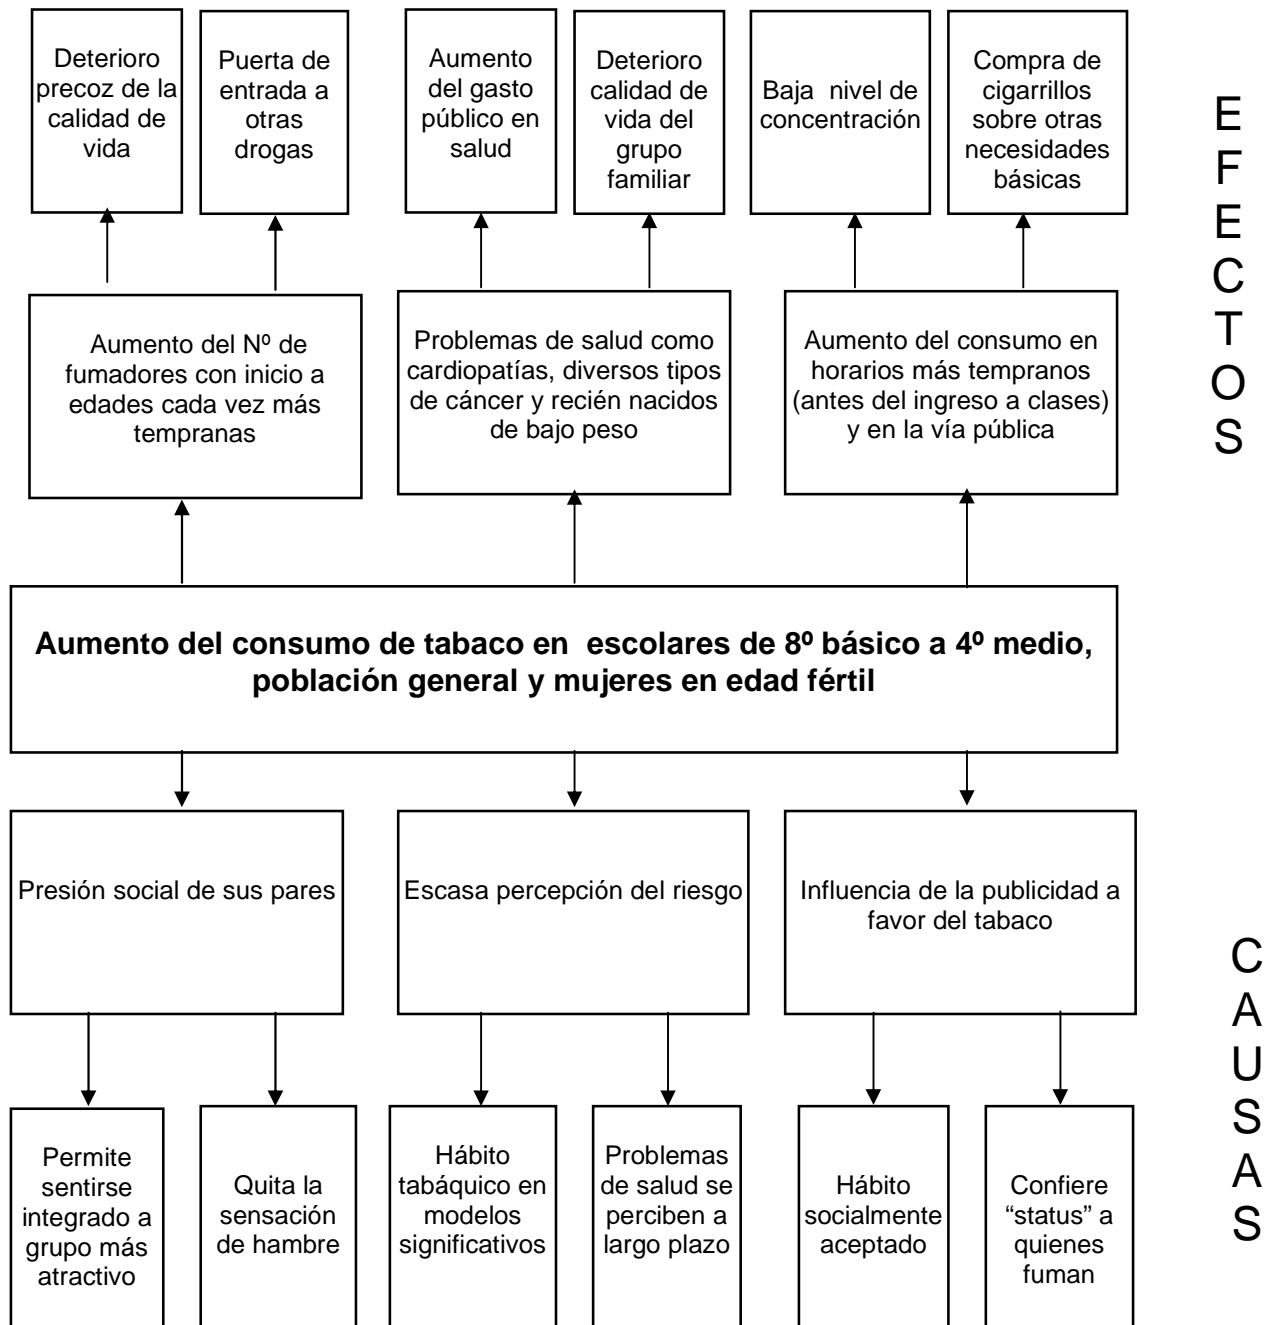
Deterioro precoz de la calidad de vida

Puerta de entrada a otras drogas

Aumento del gasto público en salud

Deterioro calidad de vida del grupo familiar

Baja nivel de concentración

Compra de cigarrillos sobre otras necesidades básicas

EFECTOS

Aumento del Nº de fumadores con inicio a edades cada vez más tempranas

Problemas de salud como cardiopatías, diversos tipos de cáncer y recién nacidos de bajo peso

Aumento del consumo en horarios más tempranos (antes del ingreso a clases) y en la vía pública

**Aumento del consumo de tabaco en escolares de 8º básico a 4º medio, población general y mujeres en edad fértil**

Presión social de sus pares

Escasa percepción del riesgo

Influencia de la publicidad a favor del tabaco

CAUSAS

Permite sentirse integrado a grupo más atractivo

Quita la sensación de hambre

Hábito tabáquico en modelos significativos

Problemas de salud se perciben a largo plazo

Hábito socialmente aceptado

Confiere "status" a quienes fuman